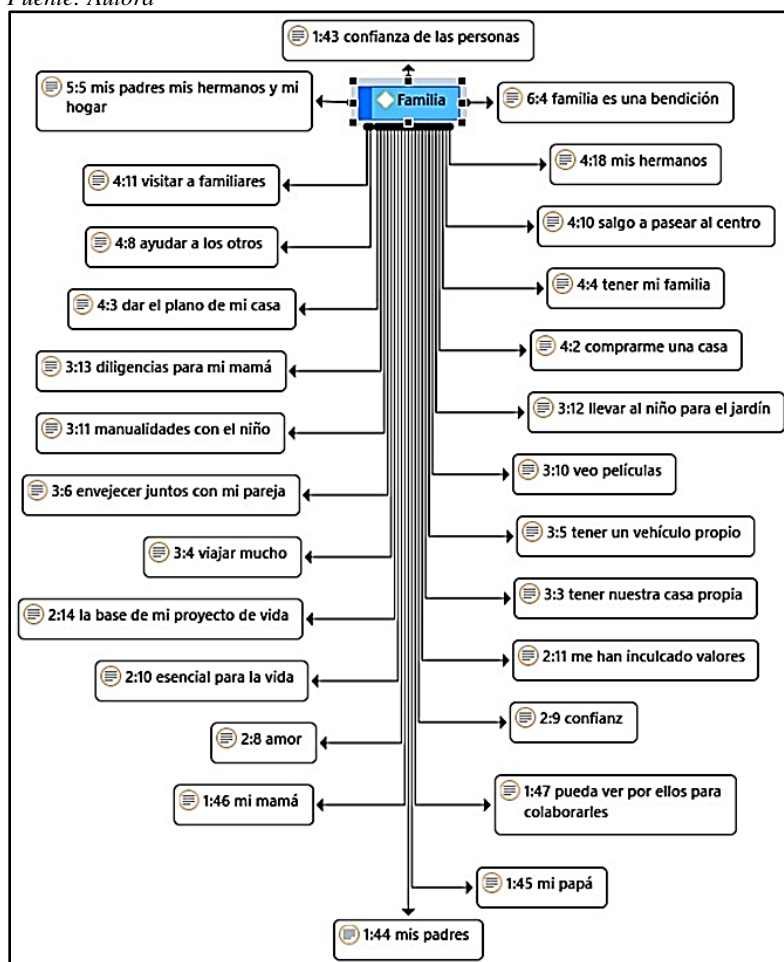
Fuente: Autora

1:43 confianza de las personas

5:5 mis padres mis hermanos y mi hogar

Familia

6:4 familia es una bendición

4:18 mis hermanos

4:11 visitar a familiares

4:10 salgo a pasear al centro

4:8 ayudar a los otros

4:4 tener mi familia

4:3 dar el plano de mi casa

4:2 comprarme una casa

3:13 diligencias para mi mamá

3:12 llevar al niño para el jardín

3:11 manualidades con el niño

3:10 veo películas

3:6 envejecer juntos con mi pareja

3:5 tener un vehículo propio

3:4 viajar mucho

3:3 tener nuestra casa propia

2:14 la base de mi proyecto de vida

2:11 me han inculcado valores

2:10 esencial para la vida

2:9 confianz

2:8 amor

1:46 mi mamá

1:47 pueda ver por ellos para colaborarles

1:45 mi papá

1:44 mis padres